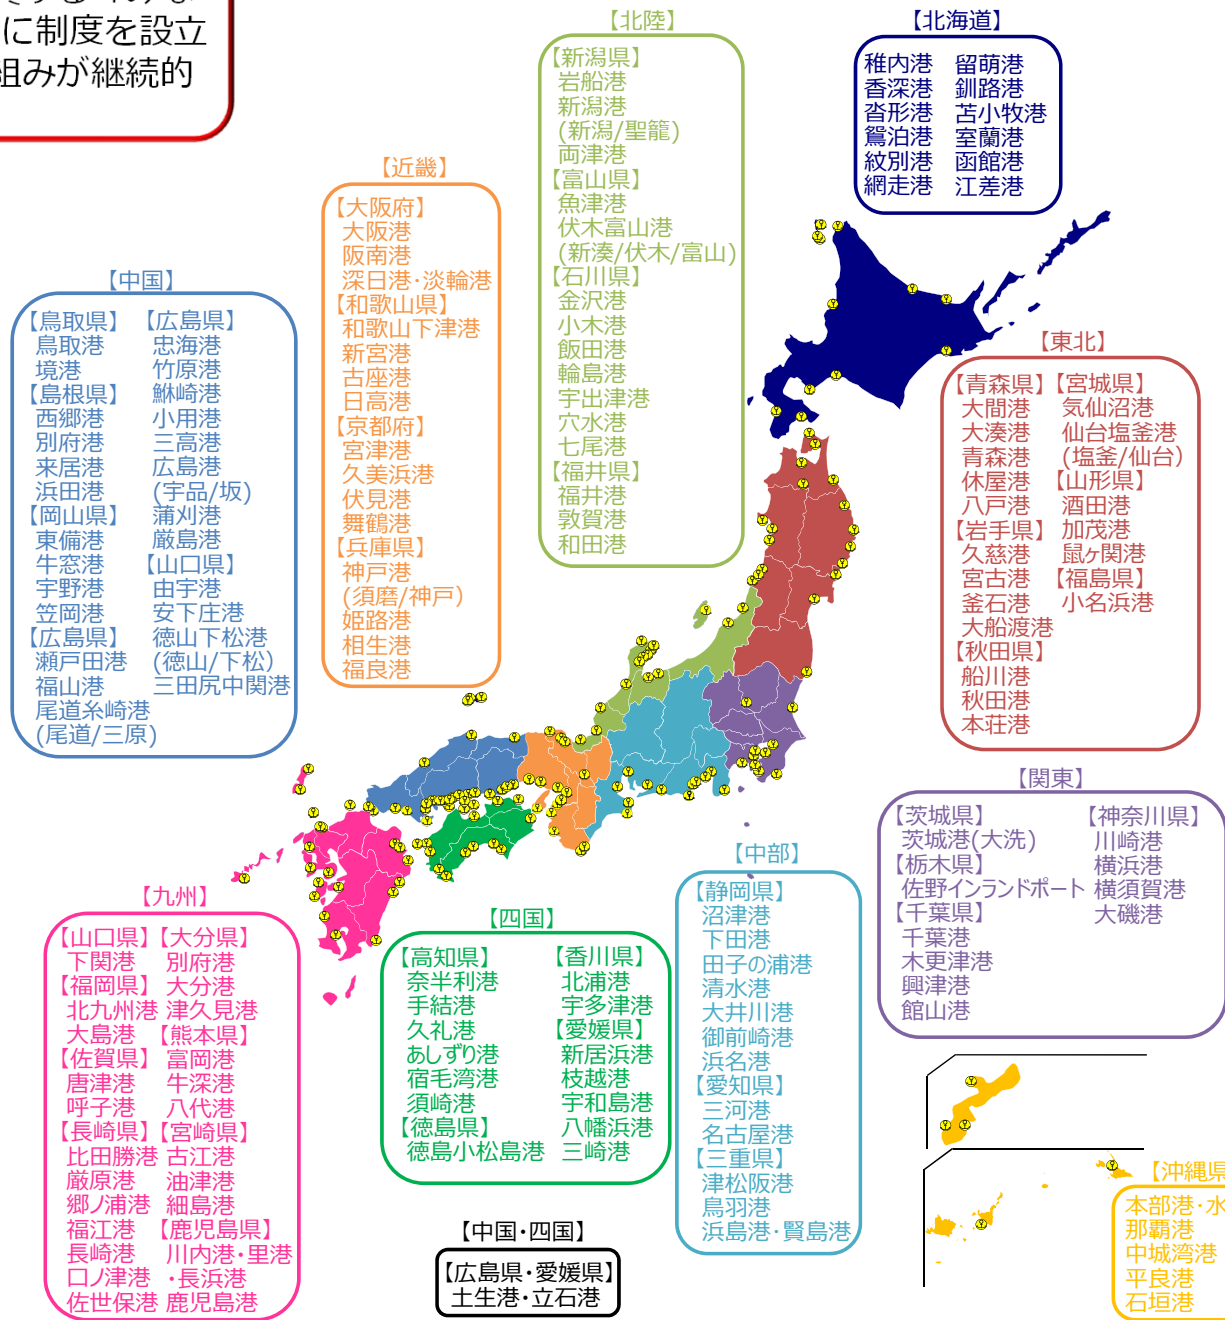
に制度を設立
組みが継続的

【北陸】
【新潟県】
岩船港
新潟港
(新潟/聖籠)
両津港
【富山県】
魚津港
伏木富山港
(新湊/伏木/富山)
【石川県】
金沢港
小木港
飯田港
輪島港
宇出津港
穴水港
七尾港
【福井県】
福井港
敦賀港
和田港

【北海道】
稚内港 留萌港
香深港 釧路港
沓形港 苫小牧港
鴛泊港 室蘭港
紋別港 函館港
網走港 江差港

【近畿】
【大阪府】
大阪港
阪南港
深日港･淡輪港
【和歌山県】
和歌山下津港
新宮港
古座港
日高港
【京都府】
宮津港
久美浜港
伏見港
舞鶴港
【兵庫県】
神戸港
(須磨/神戸)
姫路港
相生港
福良港

【中国】
【鳥取県】 【広島県】
鳥取港 忠海港
境港 竹原港
【島根県】 鮴崎港
西郷港 小用港
別府港 三高港
来居港 広島港
浜田港 (宇品/坂)
【岡山県】 蒲刈港
東備港 厳島港
牛窓港 【山口県】
宇野港 由宇港
笠岡港 安下庄港
【広島県】 徳山下松港
瀬戸田港 (徳山/下松)
福山港 三田尻中関港
尾道糸崎港
(尾道/三原)

【東北】
【青森県】【宮城県】
大間港 気仙沼港
大湊港 仙台塩釜港
青森港 (塩釜/仙台)
休屋港 【山形県】
八戸港 酒田港
【岩手県】 加茂港
久慈港 鼠ヶ関港
宮古港 【福島県】
釜石港 小名浜港
大船渡港
【秋田県】
船川港
秋田港
本荘港

【関東】
【茨城県】 【神奈川県】
茨城港(大洗) 川崎港
【栃木県】 横浜港
佐野インランドポート 横須賀港
【千葉県】 大磯港
千葉港
木更津港
興津港
館山港

【中部】
【静岡県】
沼津港
下田港
田子の浦港
清水港
大井川港
御前崎港
浜名港
【愛知県】
三河港
名古屋港
【三重県】
津松阪港
鳥羽港
浜島港･賢島港

【九州】
【山口県】【大分県】
下関港 別府港
【福岡県】 大分港
北九州港 津久見港
大島港 【熊本県】
【佐賀県】 富岡港
唐津港 牛深港
呼子港 八代港
【長崎県】【宮崎県】
比田勝港 古江港
厳原港 油津港
郷ノ浦港 細島港
福江港 【鹿児島県】
長崎港 川内港･里港
口ノ津港 ･長浜港
佐世保港 鹿児島港

【四国】
【高知県】 【香川県】
奈半利港 北浦港
手結港 宇多津港
久礼港 【愛媛県】
あしずり港 新居浜港
宿毛湾港 枝越港
須崎港 宇和島港
【徳島県】 八幡浜港
徳島小松島港 三崎港

【中国･四国】
【広島県･愛媛県】
土生港･立石港

【沖縄県
本部港･水
那覇港
中城湾港
平良港
石垣港